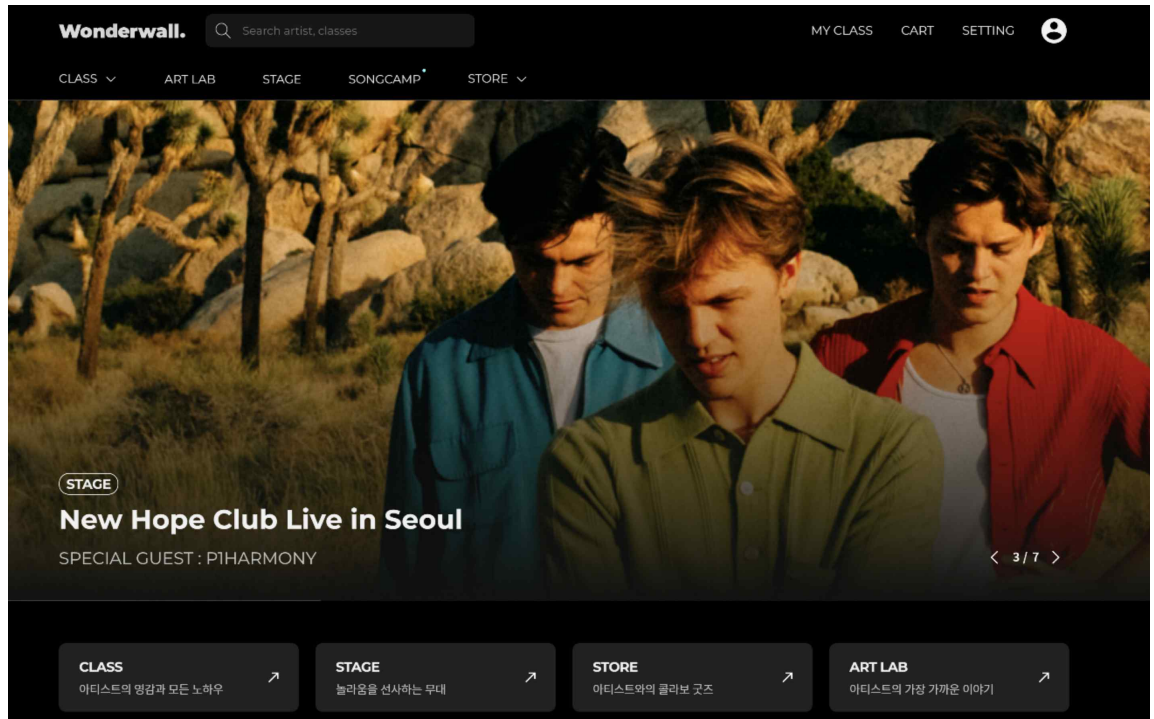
Wonderwall.

Search artist, classes

MY CLASS CART SETTING

CLASS ART LAB STAGE SONGCAMP STORE

STAGE

New Hope Club Live in Seoul

SPECIAL GUEST : P1HARMONY

3 / 7

CLASS
아티스트의 영감과 모든 노하우

STAGE
놀라움을 선사하는 무대

STORE
아티스트와의 콜라보 굿즈

ART LAB
아티스트의 가장 가까운 이야기